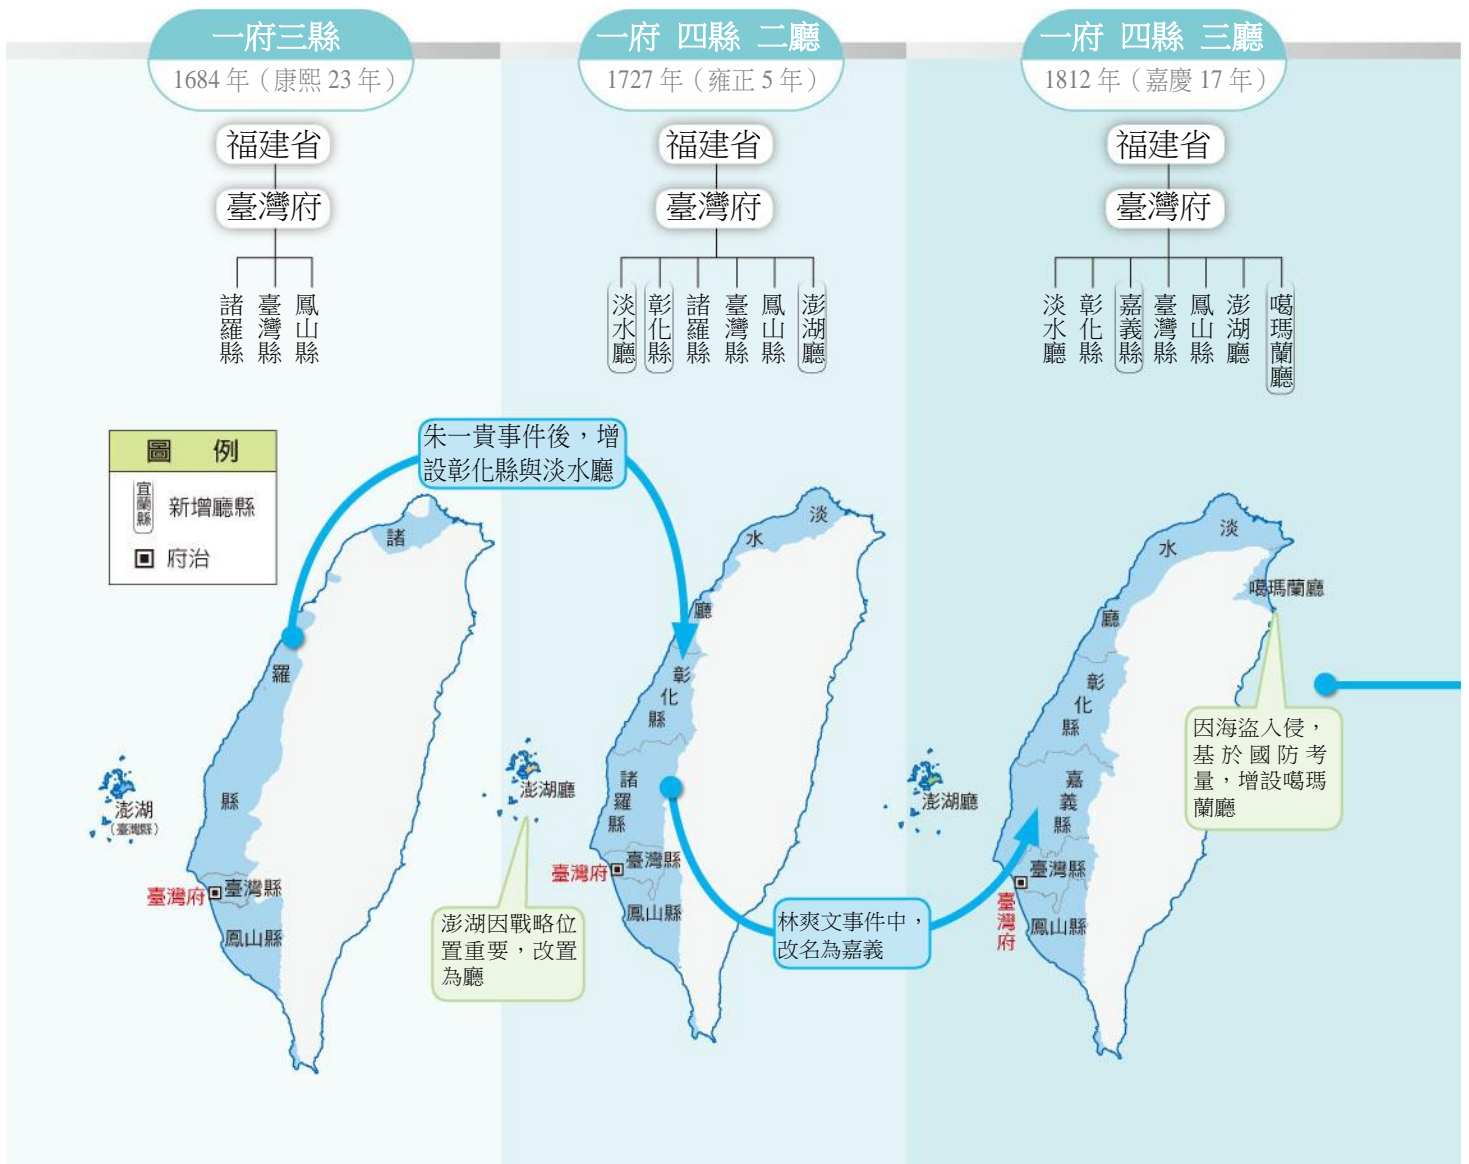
一府三縣
1684 年（康熙 23 年）

福建省
臺灣府
諸羅縣 臺灣縣 鳳山縣

一府 四縣 二廳
1727 年（雍正 5 年）

福建省
臺灣府
淡水廳 彰化縣 諸羅縣 臺灣縣 鳳山縣 澎湖廳

一府 四縣 三廳
1812 年（嘉慶 17 年）

福建省
臺灣府
淡水廳 彰化縣 嘉義縣 臺灣縣 鳳山縣 澎湖廳 噶瑪蘭廳

圖例
宜蘭縣 新增廳縣
府治

朱一貴事件後，增設彰化縣與淡水廳

諸
羅
縣
澎湖
（臺灣縣）
臺灣府
臺灣縣
鳳山縣

淡
水
廳
彰
化
縣
澎湖廳
諸
羅
縣
臺灣府
臺灣縣
鳳山縣

澎湖因戰略位置重要，改置為廳

林爽文事件中，改名為嘉義

淡
水
廳
噶瑪蘭廳
彰
化
縣
澎湖廳
嘉
義
縣
臺灣縣
臺灣府
鳳山縣

因海盜入侵，基於國防考量，增設噶瑪蘭廳